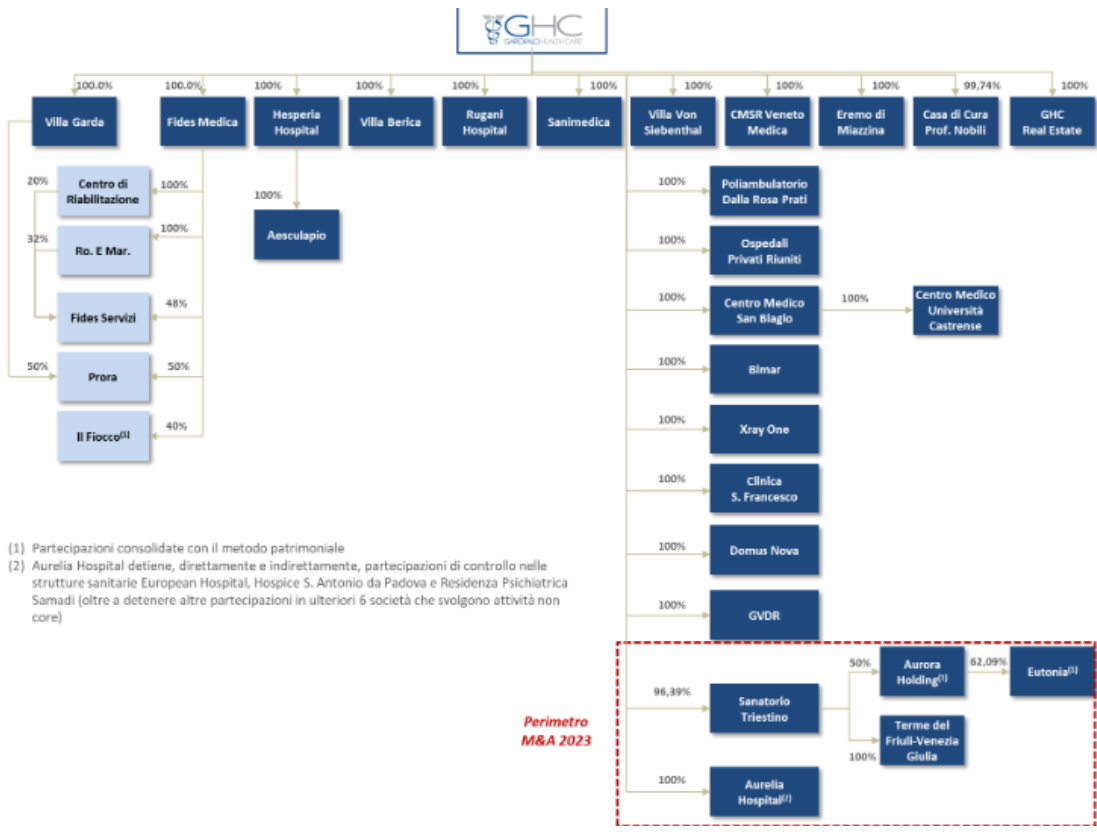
GHC
GAROFALO HEALTH CARE

100.0%
Villa Garda
100.0%
Fides Medica
100%
Hesperia Hospital
100%
Villa Berica
100%
Rugani Hospital
100%
Sanimedica
100%
Villa Von Siebenthal
100%
CMSR Veneto Medica
100%
Eremo di Miazzina
99,74%
Casa di Cura Prof. Nobili
100%
GHC Real Estate

20%
100%
Centro di Riabilitazione
32%
100%
Ro. E Mar.
48%
Fides Servizi
50%
50%
Prora
40%
Il Fiocco$^{(1)}$

100%
Aesculapio

100%
Poliambulatorio Dalla Rosa Prati
100%
Ospedali Privati Riuniti
100%
Centro Medico San Biagio
100%
Centro Medico Università Castrense
100%
Bimar
100%
Xray One
100%
Clinica S. Francesco
100%
Domus Nova
100%
GVDR

96,39%
Sanatorio Triestino
50%
Aurora Holding$^{(1)}$
62,09%
Eutonia$^{(1)}$
100%
Terme del Friuli-Venezia Giulia
100%
Aurelia Hospital$^{(2)}$

Perimetro M&A 2023

(1) Partecipazioni consolidate con il metodo patrimoniale
(2) Aurelia Hospital detiene, direttamente e indirettamente, partecipazioni di controllo nelle strutture sanitarie European Hospital, Hospice S. Antonio da Padova e Residenza Psichiatrica Samadi (oltre a detenere altre partecipazioni in ulteriori 6 società che svolgono attività non core)